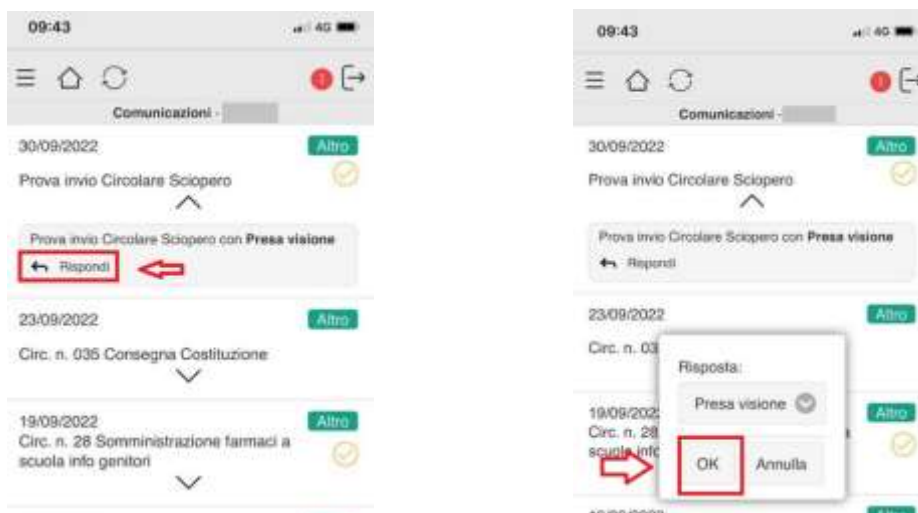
09:43

4G

Comunicazioni -

30/09/2022

Altro

Prova invio Circolare Sciopero

Prova invio Circolare Sciopero con **Presa visione**

Rispondi

23/09/2022

Altro

Circ. n. 035 Consegna Costituzione

19/09/2022

Altro

Circ. n. 28 Somministrazione farmaci a scuola info genitori

09:43

4G

Comunicazioni -

30/09/2022

Altro

Prova invio Circolare Sciopero

Prova invio Circolare Sciopero con **Presa visione**

Rispondi

23/09/2022

Altro

Circ. n. 03

Risposta:

Presa visione

19/09/202

Altro

Circ. n. 28

scuola info

OK

Annulla